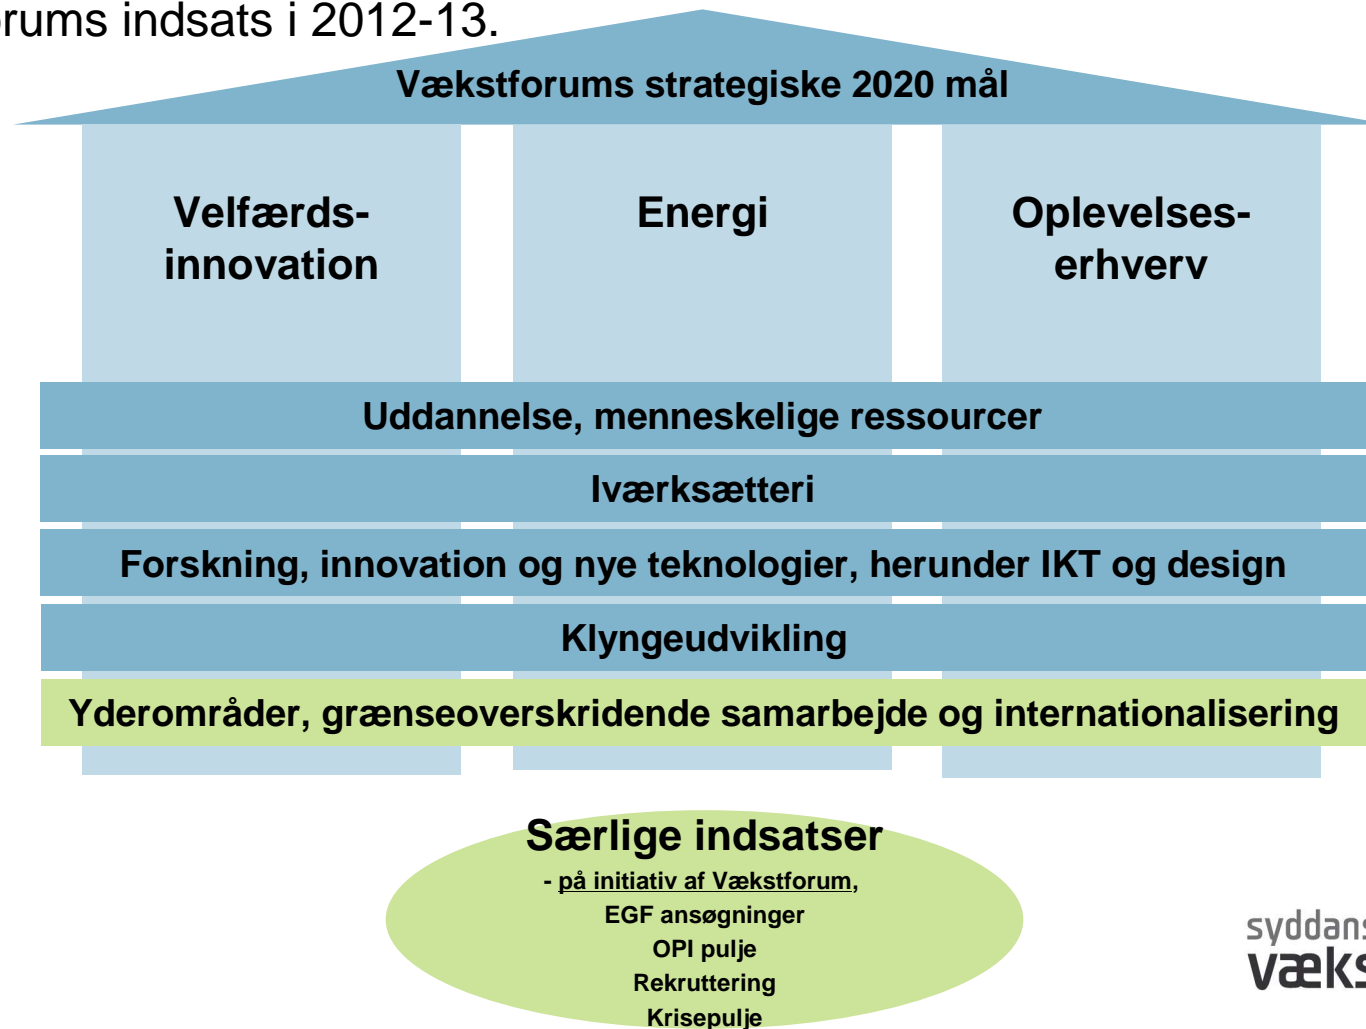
rums indsats i 2012-13.

Vækstforums strategiske 2020 mål

Velfærds-innovation

Energi

Oplevelses-erhverv

Uddannelse, menneskelige ressourcer

Iværksætteri

Forskning, innovation og nye teknologier, herunder IKT og design

Klyngeudvikling

Yderområder, grænseoverskridende samarbejde og internationalisering

Særlige indsatser
- på initiativ af Vækstforum,
EGF ansøgninger
OPI pulje
Rekruttering
Krisepulje

syddans
væks